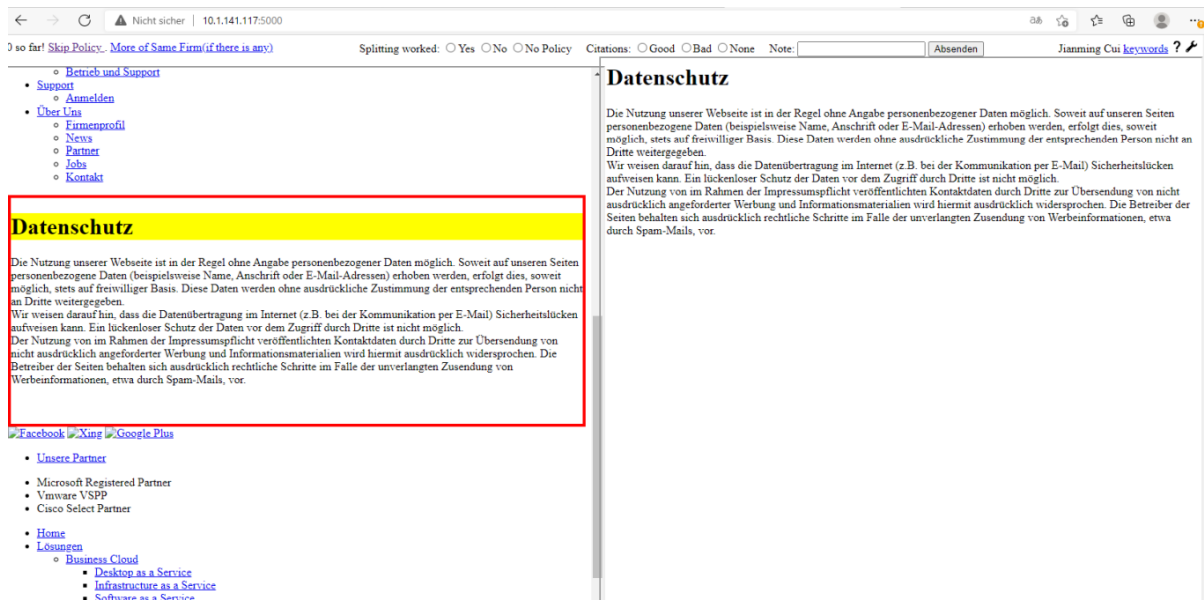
Nicht sicher | 10.1.141.117:5000

0 so far! Skip Policy . More of Same Firm(if there is any)

Splitting worked: ○ Yes ○ No ○ No Policy Citations: ○ Good ○ Bad ○ None Note: Absenden

Jianming Cui keywords ?

- Betrieb und Support
- Support
  - Anmelden
- Über Uns
  - Firmenprofil
  - News
  - Partner
  - Jobs
  - Kontakt

Datenschutz

Die Nutzung unserer Webseite ist in der Regel ohne Angabe personenbezogener Daten möglich. Soweit auf unseren Seiten personenbezogene Daten (beispielsweise Name, Anschrift oder E-Mail-Adressen) erhoben werden, erfolgt dies, soweit möglich, stets auf freiwilliger Basis. Diese Daten werden ohne ausdrückliche Zustimmung der entsprechenden Person nicht an Dritte weitergegeben.
Wir weisen darauf hin, dass die Datenübertragung im Internet (z.B. bei der Kommunikation per E-Mail) Sicherheitslücken aufweisen kann. Ein lückenloser Schutz der Daten vor dem Zugriff durch Dritte ist nicht möglich.
Der Nutzung von im Rahmen der Impressumspflicht veröffentlichten Kontaktdaten durch Dritte zur Übersendung von nicht ausdrücklich angeforderter Werbung und Informationsmaterialien wird hiermit ausdrücklich widersprochen. Die Betreiber der Seiten behalten sich ausdrücklich rechtliche Schritte im Falle der unverlangten Zusendung von Werbeinformationen, etwa durch Spam-Mails, vor.

Facebook Xing Google Plus

- Unsere Partner

- Microsoft Registered Partner
- Vmware VSPP
- Cisco Select Partner

- Home
- Lösungen
  - Business Cloud
    - Desktop as a Service
    - Infrastructure as a Service
    - Software as a Service

Datenschutz

Die Nutzung unserer Webseite ist in der Regel ohne Angabe personenbezogener Daten möglich. Soweit auf unseren Seiten personenbezogene Daten (beispielsweise Name, Anschrift oder E-Mail-Adressen) erhoben werden, erfolgt dies, soweit möglich, stets auf freiwilliger Basis. Diese Daten werden ohne ausdrückliche Zustimmung der entsprechenden Person nicht an Dritte weitergegeben.
Wir weisen darauf hin, dass die Datenübertragung im Internet (z.B. bei der Kommunikation per E-Mail) Sicherheitslücken aufweisen kann. Ein lückenloser Schutz der Daten vor dem Zugriff durch Dritte ist nicht möglich.
Der Nutzung von im Rahmen der Impressumspflicht veröffentlichten Kontaktdaten durch Dritte zur Übersendung von nicht ausdrücklich angeforderter Werbung und Informationsmaterialien wird hiermit ausdrücklich widersprochen. Die Betreiber der Seiten behalten sich ausdrücklich rechtliche Schritte im Falle der unverlangten Zusendung von Werbeinformationen, etwa durch Spam-Mails, vor.